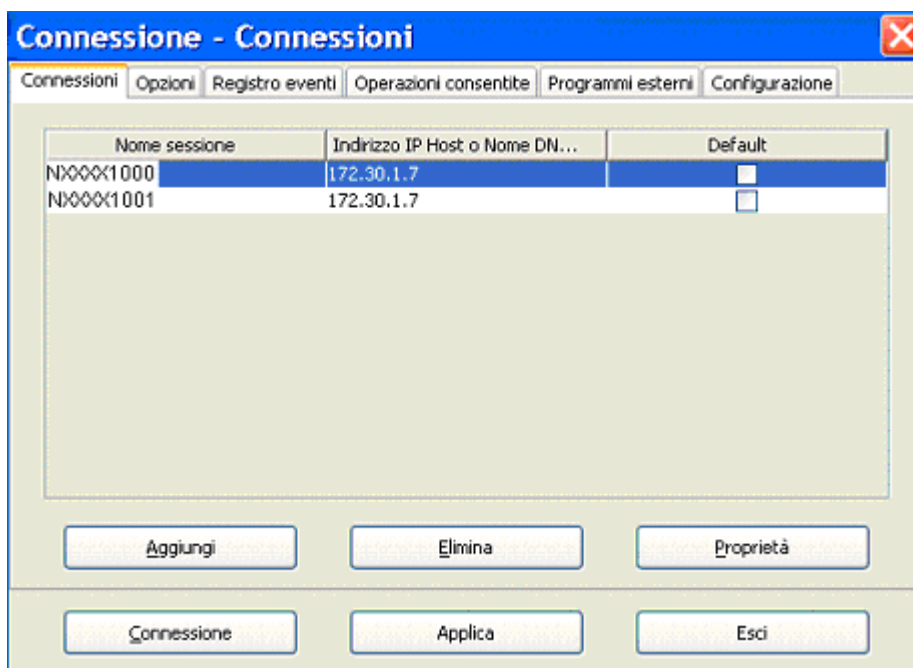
Connessione - Connessioni

Connessioni | Opzioni | Registro eventi | Operazioni consentite | Programmi esterni | Configurazione

| Nome sessione | Indirizzo IP Host o Nome DN... | Default |
|---|---|---|
| NXXXX1000 | 172.30.1.7 | |
| NXXXX1001 | 172.30.1.7 | |

Aggiungi
Elimina
Proprietà

Connessione
Applica
Esci